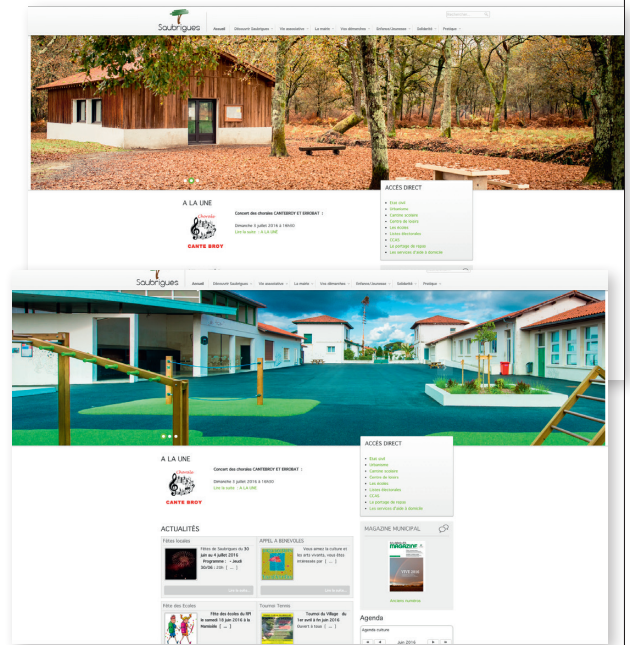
Saubrigues

Accueil Découvrir Saubrigues Vie associative La mairie Vos démarches Enfance/Jeunesse Solidarité Pratique

A LA UNE

Concert des chorales CANTEBROY ET ERROBAT !

Dimanche 3 juillet 2016 à 16h00

Lire la suite — A LA UNE

CANTE BROY

ACCÈS DIRECT

Etat civil
Urbanisme
Cantine scolaire
Centre de loisirs
Les écoles
Listes électorales
CCAS
Le portage de repas
Les services d'aide à domicile

Saubrigues

Accueil Découvrir Saubrigues Vie associative La mairie Vos démarches Enfance/Jeunesse Solidarité Pratique

A LA UNE

Concert des chorales CANTEBROY ET ERROBAT !

Dimanche 3 juillet 2016 à 16h00

Lire la suite — A LA UNE

CANTE BROY

ACCÈS DIRECT

Etat civil
Urbanisme
Cantine scolaire
Centre de loisirs
Les écoles
Listes électorales
CCAS
Le portage de repas
Les services d'aide à domicile

ACTUALITÉS

Fêtes locales

Fêtes de Saubrigues du 30 juin au 4 juillet 2016 Programme : – Jeudi 30/06 : 20h [ … ]

Lire la suite

APPEL A BENEVOLES

Vous aimez la culture et les arts vivants, vous êtes intéressés par [ … ]

Lire la suite

Fête des Écoles

Fête des Écoles du RPI le samedi 18 juin 2016 à la Mamoûle [ … ]

Tournoi Tennis

Tournoi du Village du 1er avril à fin juin 2016 Ouvert à tous [ … ]

MAGAZINE MUNICIPAL

MAGAZINE

ÉTÉ 2016

Dernier numéro

Agenda

Agenda culture

Juin 2016